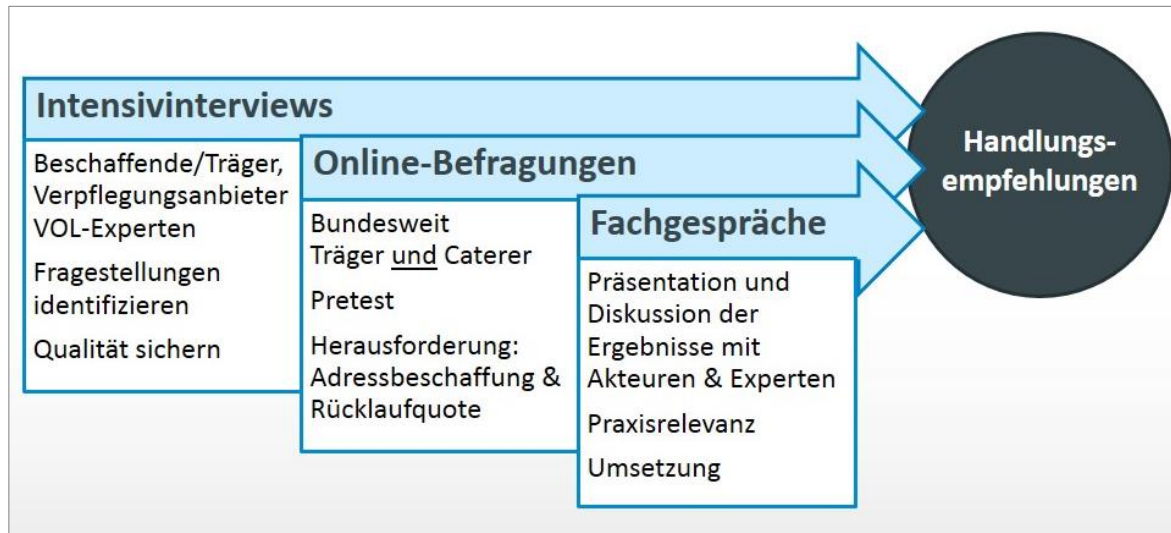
Intensivinterviews

Beschaffende/Träger, Verpflegungsanbieter VOL-Experten

Fragestellungen identifizieren

Qualität sichern

Online-Befragungen

Bundesweit Träger und Caterer

Pretest

Herausforderung: Adressbeschaffung & Rücklaufquote

Fachgespräche

Präsentation und Diskussion der Ergebnisse mit Akteuren & Experten

Praxisrelevanz

Umsetzung

Handlungsempfehlungen